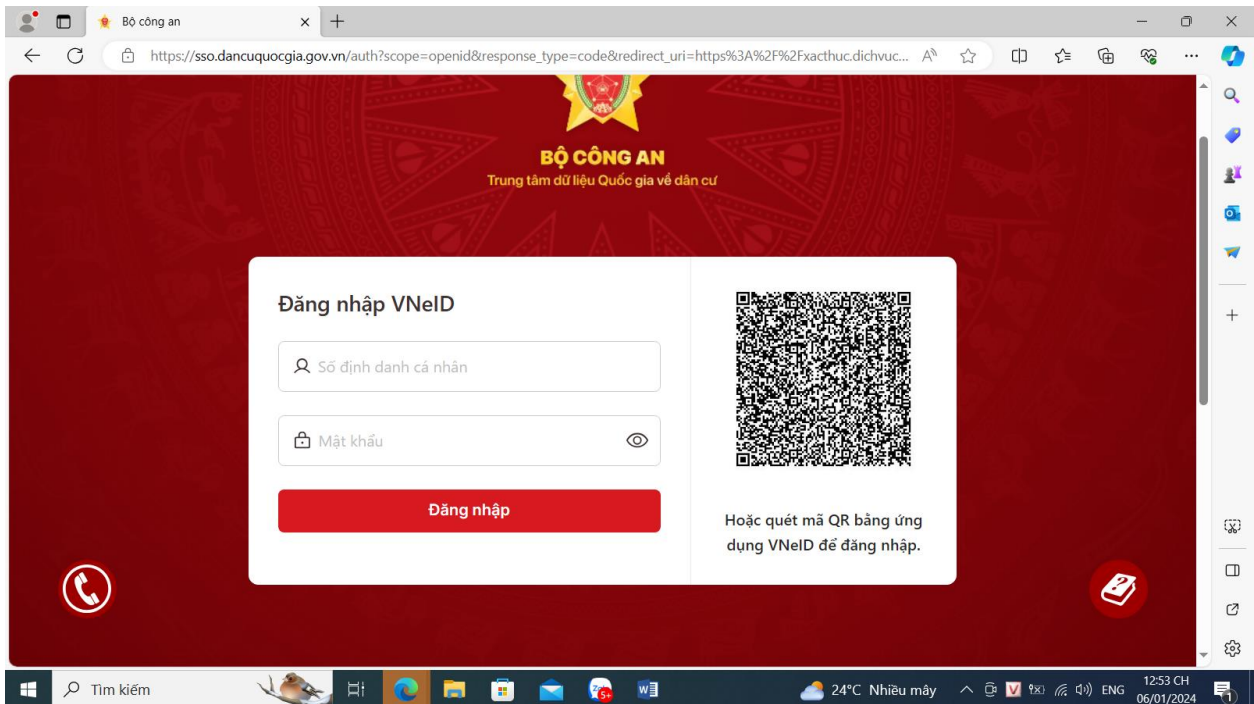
Bộ công an

https://sso.dancuquocgia.gov.vn/auth?scope=openid&response_type=code&redirect_uri=https%3A%2F%2Fxacthuc.dichvuc...

BỘ CÔNG AN
Trung tâm dữ liệu Quốc gia về dân cư

Đăng nhập VNeID

Số định danh cá nhân

Mật khẩu

Đăng nhập

Hoặc quét mã QR bằng ứng dụng VNeID để đăng nhập.

Tìm kiếm

24°C Nhiều mây

ENG

12:53 CH
06/01/2024